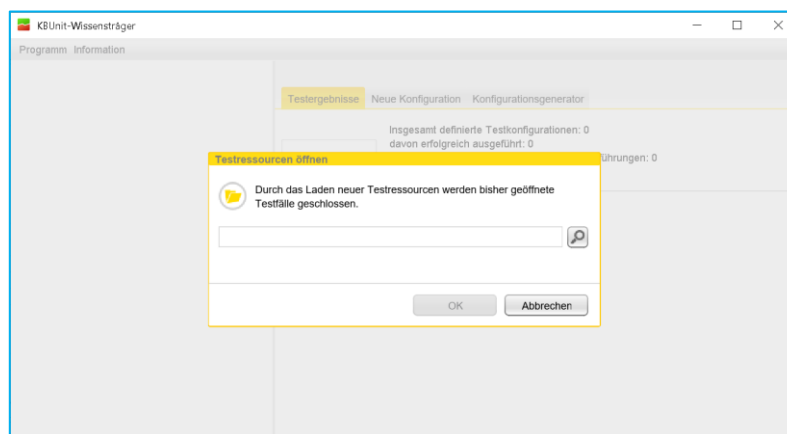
KBUnit-Wissensträger

Programm Information

Testergebnisse Neue Konfiguration Konfigurationsgenerator

Insgesamt definierte Testkonfigurationen: 0
davon erfolgreich ausgeführt: 0
ührungen: 0

Testressourcen öffnen

Durch das Laden neuer Testressourcen werden bisher geöffnete Testfälle geschlossen.

OK Abbrechen